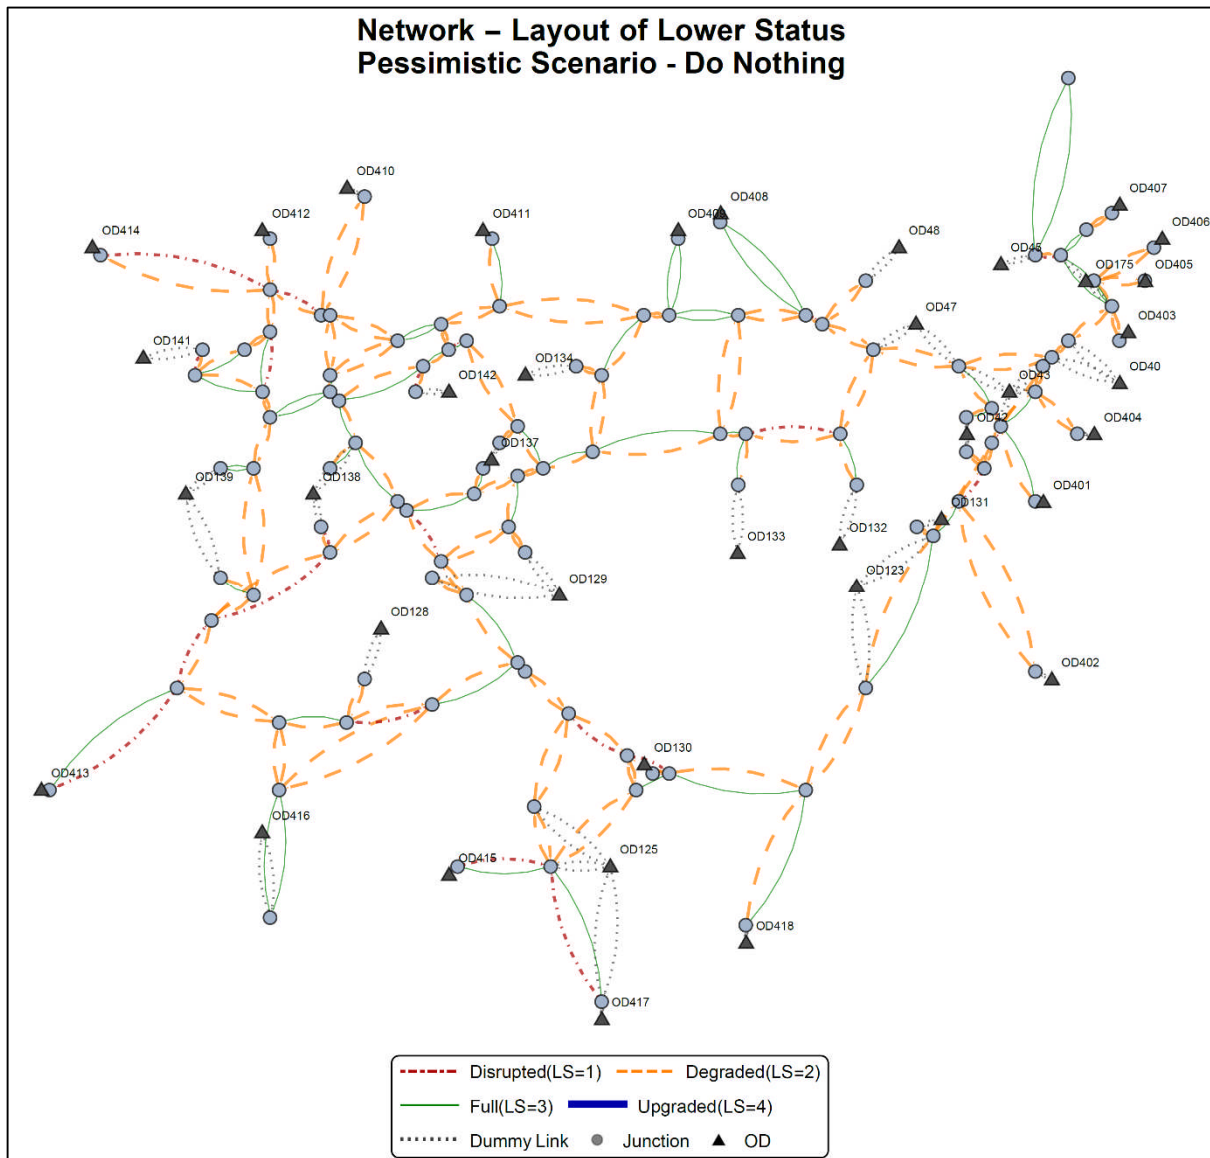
Network – Layout of Lower Status
Pessimistic Scenario - Do Nothing

OD410
OD412
OD414
OD411
OD408
OD409
OD48
OD407
OD406
OD45
OD175
OD405
OD403
OD47
OD141
OD134
OD142
OD43
OD40
OD42
OD404
OD137
OD139
OD138
OD401
OD131
OD133
OD132
OD123
OD129
OD128
OD402
OD130
OD413
OD416
OD125
OD415
OD418
OD417

Disrupted(LS=1)
Degraded(LS=2)
Full(LS=3)
Upgraded(LS=4)
Dummy Link
Junction
OD